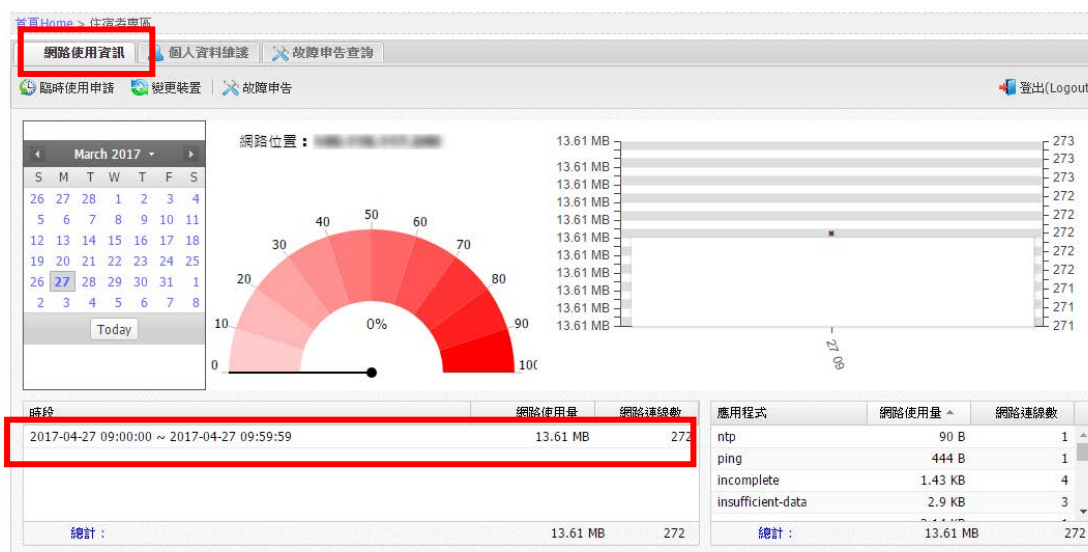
首頁Home > 住宿者專區

網路使用資訊 | 個人資料維護 | 故障申告查詢

臨時使用申請 | 變更裝置 | 故障申告

登出(Logout

March 2017

| S | M | T | W | T | F | S |
|---|---|---|---|---|---|---|
| 26 | 27 | 28 | 1 | 2 | 3 | 4 |
| 5 | 6 | 7 | 8 | 9 | 10 | 11 |
| 12 | 13 | 14 | 15 | 16 | 17 | 18 |
| 19 | 20 | 21 | 22 | 23 | 24 | 25 |
| 26 | 27 | 28 | 29 | 30 | 31 | 1 |
| 2 | 3 | 4 | 5 | 6 | 7 | 8 |

Today

網路位置：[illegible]

0 10 20 30 40 50 60 70 80 90 10(

0%

13.61 MB 13.61 MB 13.61 MB 13.61 MB 13.61 MB 13.61 MB 13.61 MB 13.61 MB 13.61 MB 13.61 MB 13.61 MB

273 273 273 272 272 272 272 272 271 271 271

27 09

| 時段 | 網路使用量 | 網路連線數 |
|---|---|---|
| 2017-04-27 09:00:00 ~ 2017-04-27 09:59:59 | 13.61 MB | 272 |
| 總計： | 13.61 MB | 272 |

| 應用程式 | 網路使用量 | 網路連線數 |
|---|---|---|
| ntp | 90 B | 1 |
| ping | 444 B | 1 |
| incomplete | 1.43 KB | 4 |
| insufficient-data | 2.9 KB | 3 |
| 總計： | 13.61 MB | 272 |